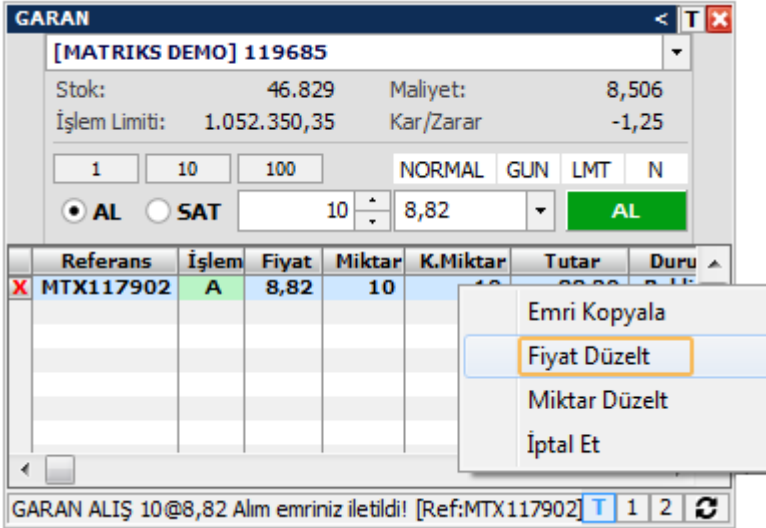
GARAN < T X

[MATRIKS DEMO] 119685

Stok: 46.829 Maliyet: 8,506
İşlem Limiti: 1.052.350,35 Kar/Zarar -1,25

1 10 100 NORMAL GUN LMT N

AL SAT 10 8,82 AL

| | Referans | İşlem | Fiyat | Miktar | K.Miktar | Tutar | Duru |
|---|---|---|---|---|---|---|---|
| X | MTX117902 | A | 8,82 | 10 | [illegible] | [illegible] | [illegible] |

Emri Kopyala
Fiyat Düzelt
Miktar Düzelt
İptal Et

GARAN ALIŞ 10@8,82 Alım emriniz iletildi! [Ref:MTX117902] T 1 2